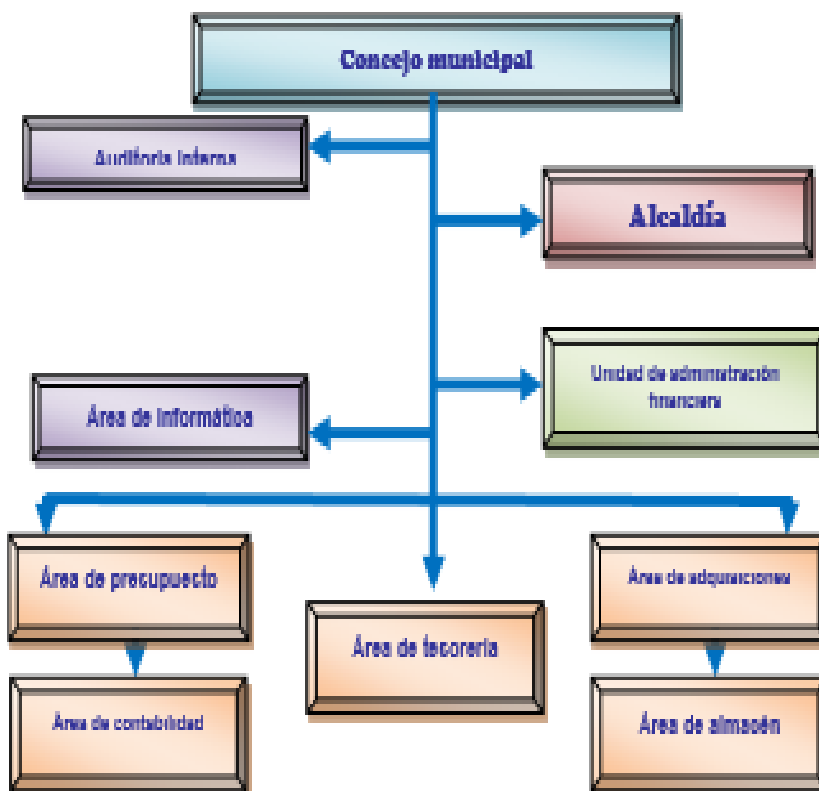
Concejo municipal

Auditoría interna

Alcaldía

Unidad de administración financiera

Área de informática

Área de presupuesto

Área de tesorería

Área de adquisiciones

Área de contabilidad

Área de almacén